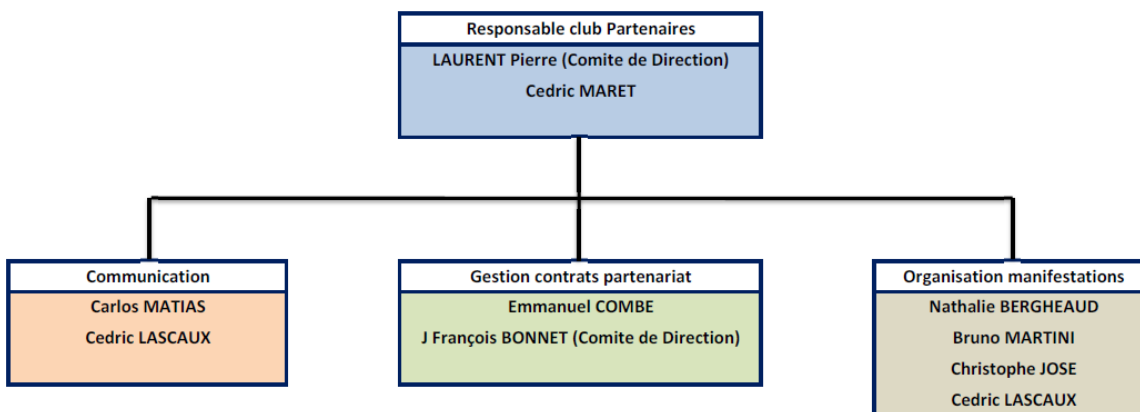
Responsable club Partenaires

LAURENT Pierre (Comite de Direction)

Cedric MARET

Communication

Carlos MATIAS

Cedric LASCAUX

Gestion contrats partenariat

Emmanuel COMBE

J François BONNET (Comite de Direction)

Organisation manifestations

Nathalie BERGHEAUD

Bruno MARTINI

Christophe JOSE

Cedric LASCAUX